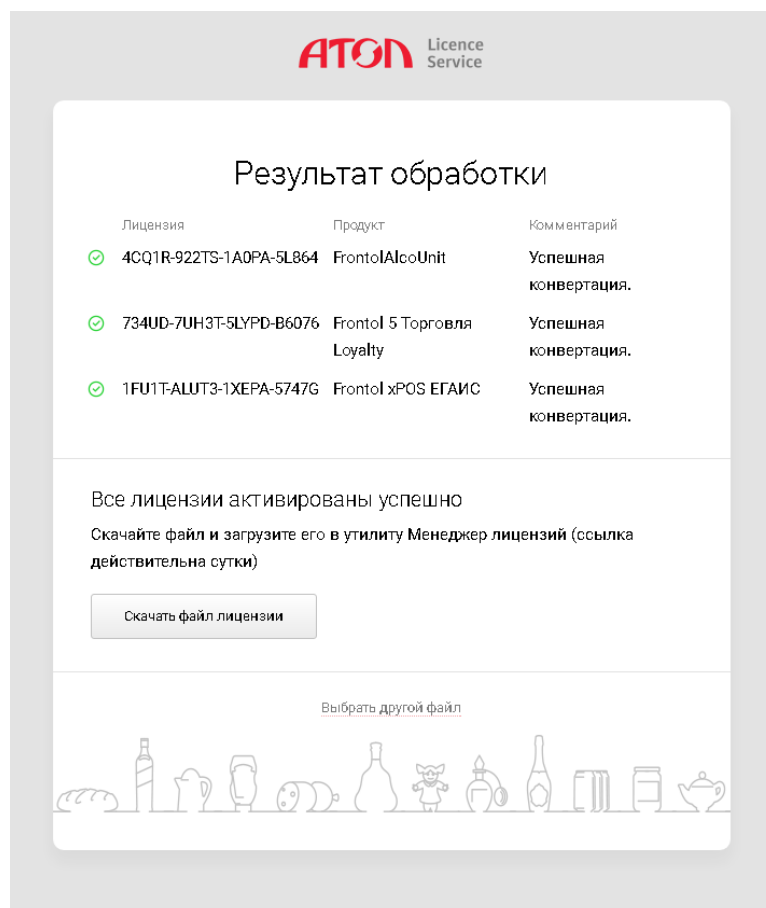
ATOΛ Licence Service

Результат обработки

| Лицензия | Продукт | Комментарий |
|---|---|---|
| 4CQ1R-922TS-1A0PA-5L864 | FrontolAlcoUnit | Успешная конвертация. |
| 734UD-7UH3T-5LYPD-B6076 | Frontol 5 Торговля Loyalty | Успешная конвертация. |
| 1FU1T-ALUT3-1XEPA-5747G | Frontol xPOS ЕГАИС | Успешная конвертация. |

Все лицензии активированы успешно

Скачайте файл и загрузите его в утилиту Менеджер лицензий (ссылка действительна сутки)

Скачать файл лицензии

Выбрать другой файл